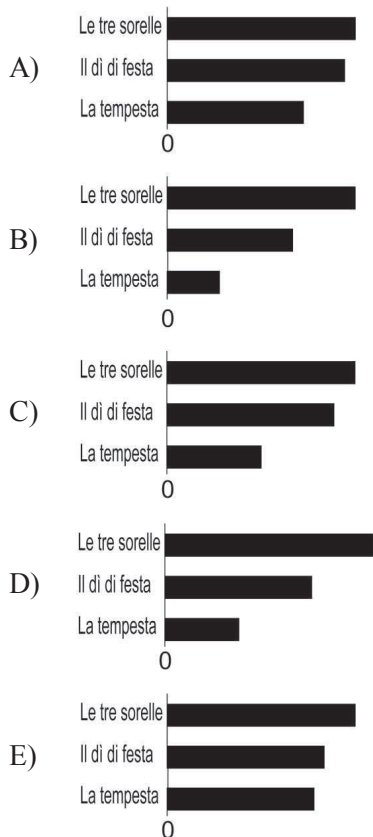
A)
Le tre sorelle
Il dì di festa
La tempesta
0

B)
Le tre sorelle
Il dì di festa
La tempesta
0

C)
Le tre sorelle
Il dì di festa
La tempesta
0

D)
Le tre sorelle
Il dì di festa
La tempesta
0

E)
Le tre sorelle
Il dì di festa
La tempesta
0